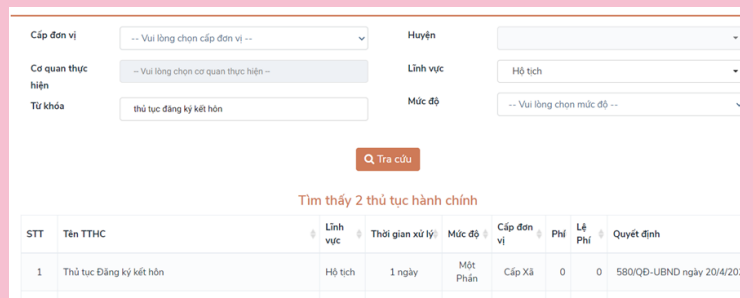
Cấp đơn vị
-- Vui lòng chọn cấp đơn vị --
Huyện
Cơ quan thực hiện
-- Vui lòng chọn cơ quan thực hiện --
Lĩnh vực
Hộ tịch
Từ khóa
thủ tục đăng ký kết hôn
Mức độ
-- Vui lòng chọn mức độ --
Tra cứu

Tìm thấy 2 thủ tục hành chính

| STT | Tên TTHC | Lĩnh vực | Thời gian xử lý | Mức độ | Cấp đơn vị | Phí | Lệ Phí | Quyết định |
|---|---|---|---|---|---|---|---|---|
| 1 | Thủ tục Đăng ký kết hôn | Hộ tịch | 1 ngày | Một Phần | Cấp Xã | 0 | 0 | 580/QĐ-UBND ngày 20/4/2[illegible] |